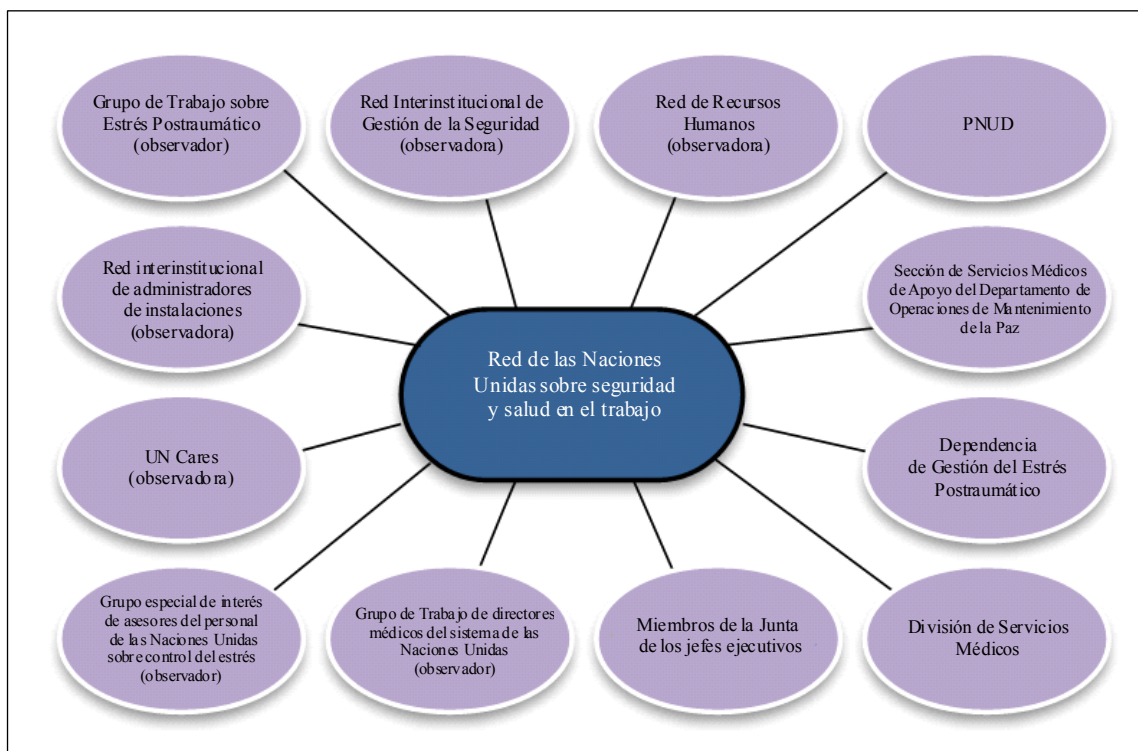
Grupo de Trabajo sobre Estrés Postraumático (observador)

Red Interinstitucional de Gestión de la Seguridad (observadora)

Red de Recursos Humanos (observadora)

PNUD

Red interinstitucional de administradores de instalaciones (observadora)

Red de las Naciones Unidas sobre seguridad y salud en el trabajo

Sección de Servicios Médicos de Apoyo del Departamento de Operaciones de Mantenimiento de la Paz

UN Cares (observadora)

Dependencia de Gestión del Estrés Postraumático

Grupo especial de interés de asesores del personal de las Naciones Unidas sobre control del estrés (observador)

Grupo de Trabajo de directores médicos del sistema de las Naciones Unidas (observador)

Miembros de la Junta de los jefes ejecutivos

División de Servicios Médicos